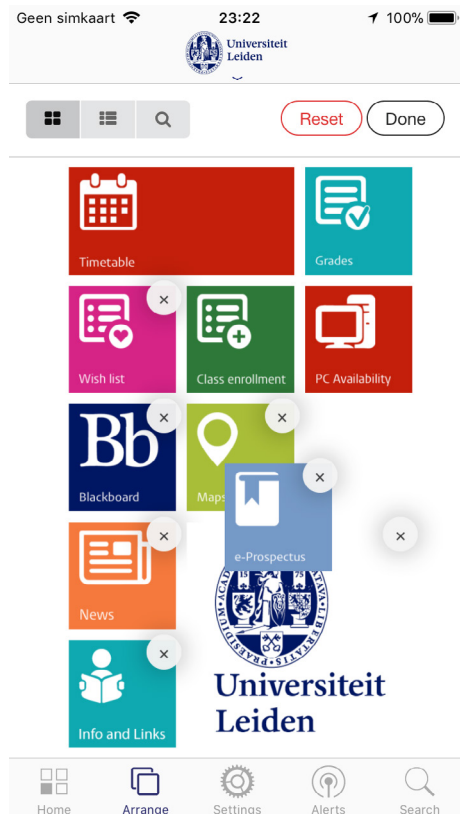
Geen simkaart 23:22 100%

Universiteit Leiden

Reset Done

Timetable

Grades

Wish list

Class enrollment

PC Availability

Bb

Blackboard

Maps

e-Prospectus

News

Info and Links

Universiteit Leiden

Home Arrange Settings Alerts Search